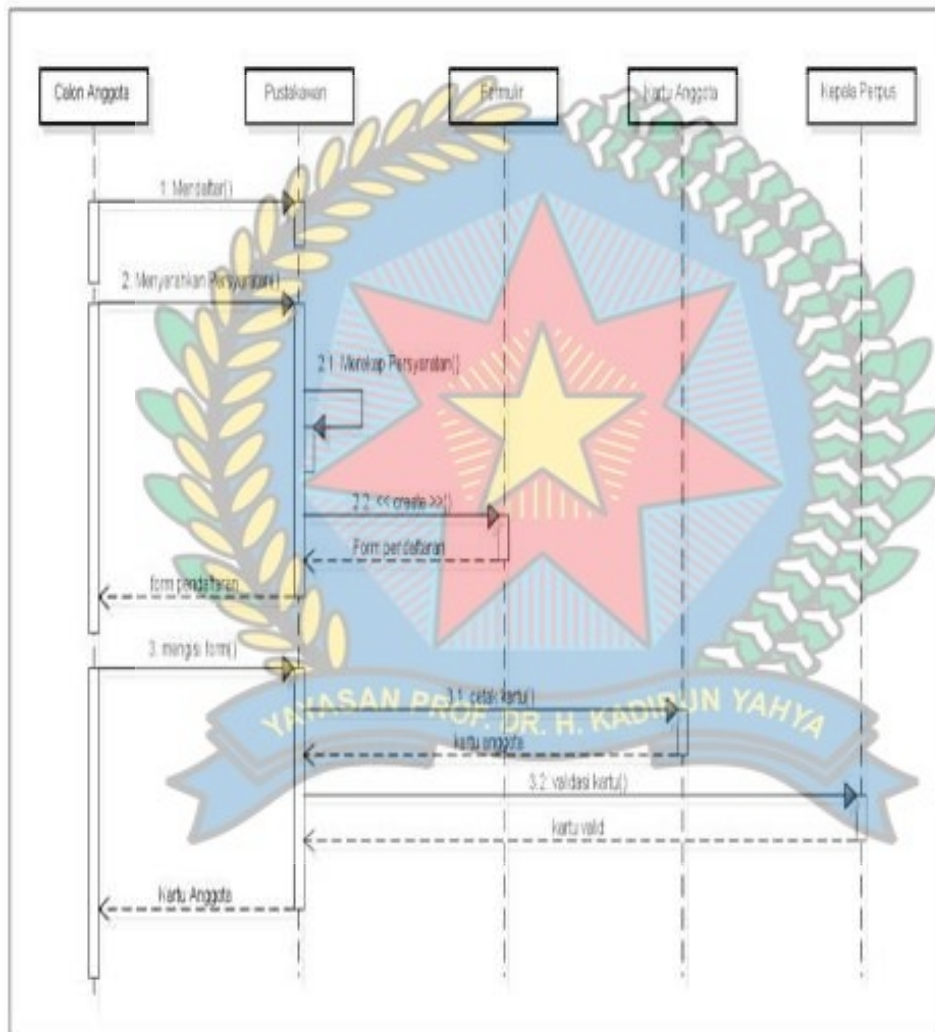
Calon Anggota

Pustakawan

Formulir

Kartu Anggota

Kepala Perpus

1. Mendaftar()

2. Menyerahkan Persyaratan()

2.1. Merekap Persyaratan()

2.2. << create >>()

Form pendaftaran

form pendaftaran

3. mengisi form()

3.1. cetak kartu()

kartu anggota

3.2. validasi kartu()

kartu valid

Kartu Anggota

YAYASAN PROF. DR. H. KADIRUN YAHYA